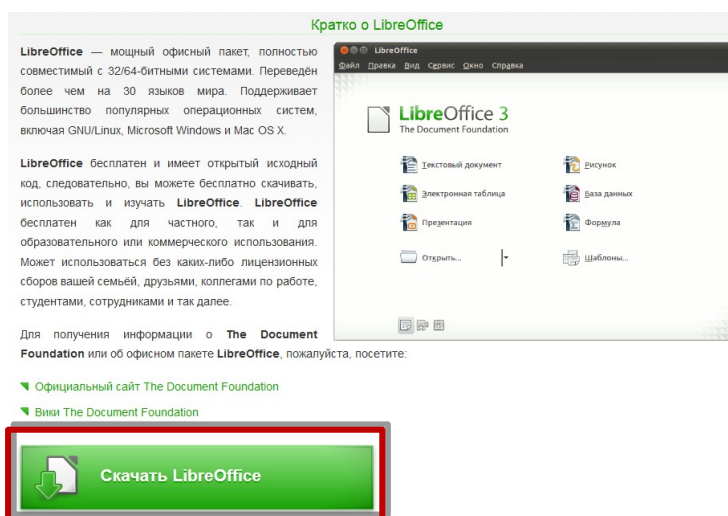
Кратко о LibreOffice

**LibreOffice** — мощный офисный пакет, полностью совместимый с 32/64-битными системами. Переведён более чем на 30 языков мира. Поддерживает большинство популярных операционных систем, включая GNU/Linux, Microsoft Windows и Mac OS X.

LibreOffice

Файл Правка Вид Сервис Окно Справка

LibreOffice 3
The Document Foundation

Текстовый документ
Рисунок
Электронная таблица
База данных
Презентация
Формула
Открыть...
Шаблоны...

**LibreOffice** бесплатен и имеет открытый исходный код, следовательно, вы можете бесплатно скачивать, использовать и изучать **LibreOffice**. **LibreOffice** бесплатен как для частного, так и для образовательного или коммерческого использования. Может использоваться без каких-либо лицензионных сборов вашей семьёй, друзьями, коллегами по работе, студентами, сотрудниками и так далее.

Для получения информации о **The Document Foundation** или об офисном пакете **LibreOffice**, пожалуйста, посетите:

Официальный сайт The Document Foundation

Вики The Document Foundation

Скачать LibreOffice